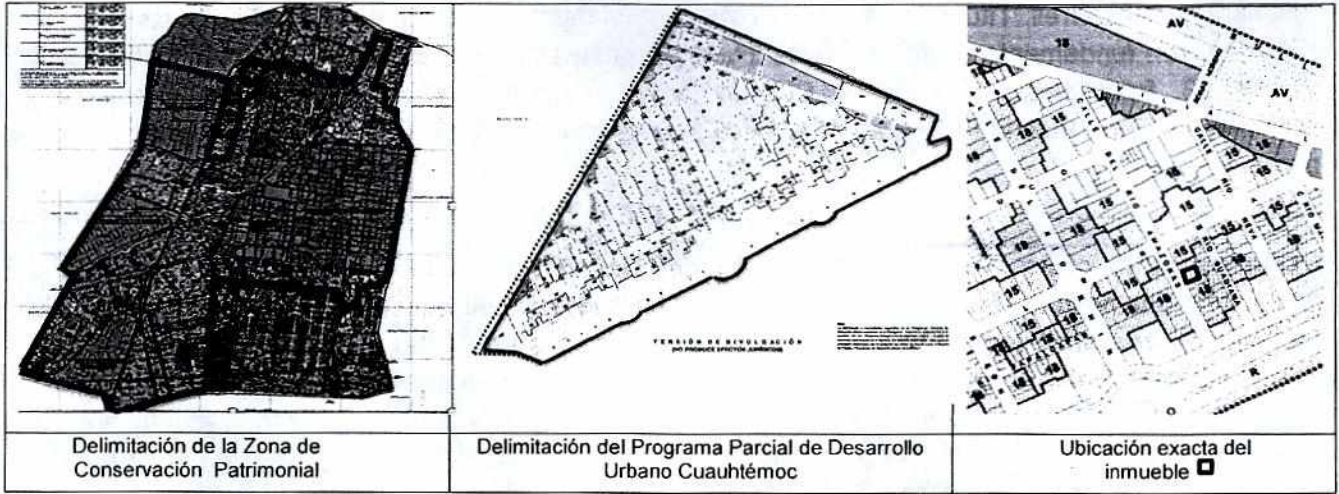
| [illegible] | VERSIÓN DE DIVULGACIÓN NO PRODUCE EFECTOS JURÍDICOS | AV 15 AV 15 15 15 15 15 15 15 15 15 15 15 15 15 15 R |
|---|---|---|
| Delimitación de la Zona de Conservación Patrimonial | Delimitación del Programa Parcial de Desarrollo Urbano Cuauhtémoc | Ubicación exacta del inmueble |